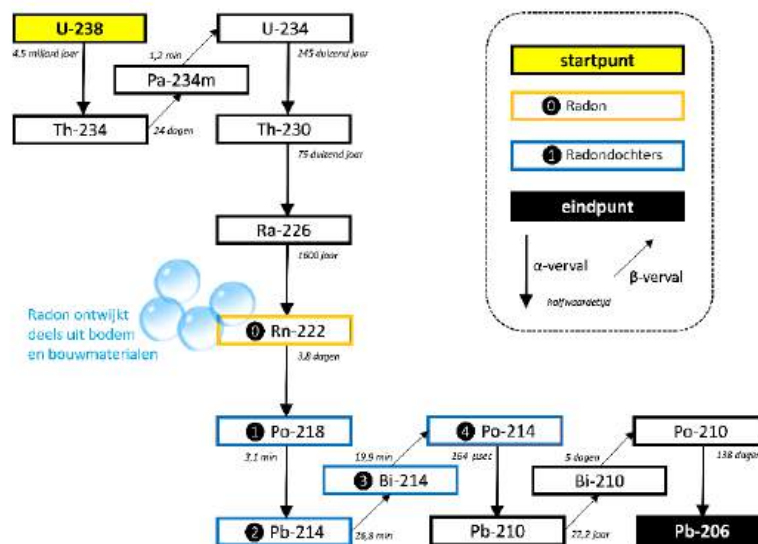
U-238
4.5 miljard jaar
Th-234
24 dagen
Pa-234m
1,2 min
U-234
245 duizend jaar
Th-230
75 duizend jaar
Ra-226
1600 jaar
Radon ontwijkt deels uit bodem en bouwmaterialen
0 Rn-222
3,8 dagen
1 Po-218
3,1 min
2 Pb-214
26,8 min
3 Bi-214
19,9 min
4 Po-214
164 μsec
Pb-210
22,2 jaar
Bi-210
5 dagen
Po-210
138 dagen
Pb-206

startpunt
0 Radon
1 Radondochters
eindpunt
α-verval
halfwaardetijd
β-verval